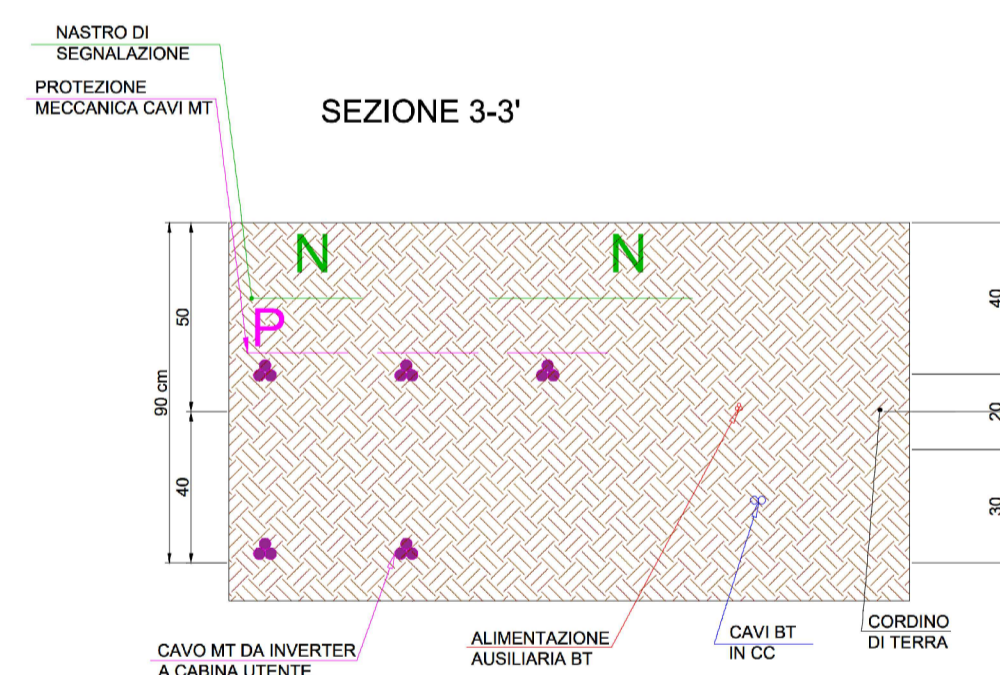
NASTRO DI SEGNALAZIONE

PROTEZIONE MECCANICA CAVI MT

SEZIONE 3-3'

N

N

P

90 cm

50

40

40

20

30

CAVO MT DA INVERTER A CABINA UTENTE

ALIMENTAZIONE AUSILIARIA BT

CAVI BT IN CC

CORDINO DI TERRA